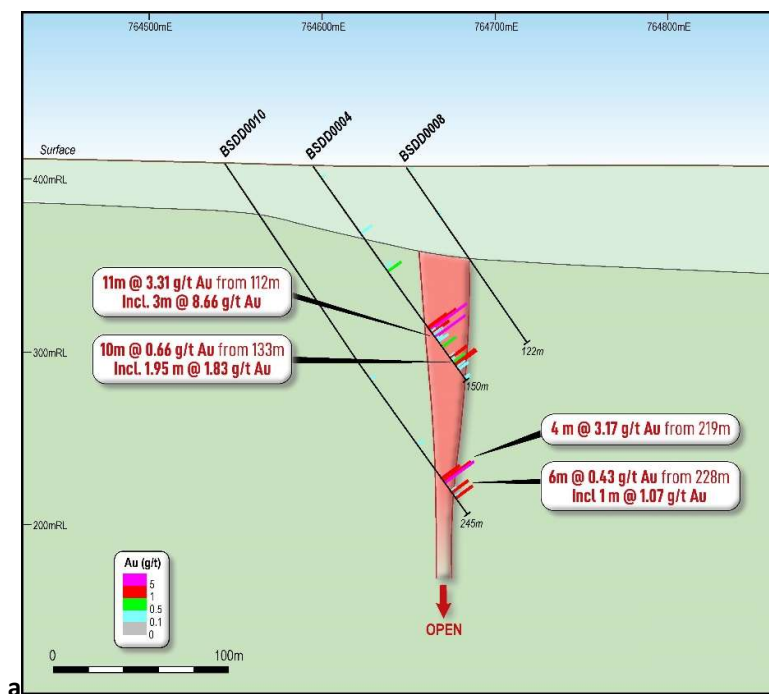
764500mE
764600mE
764700mE
764800mE

Surface

BSDD0010
BSDD0004
BSDD0008

400mRL

11m @ 3.31 g/t Au from 112m
Incl. 3m @ 8.66 g/t Au

122m

300mRL

10m @ 0.66 g/t Au from 133m
Incl. 1.95 m @ 1.83 g/t Au

150m

4 m @ 3.17 g/t Au from 219m

6m @ 0.43 g/t Au from 228m
Incl 1 m @ 1.07 g/t Au

245m

200mRL

Au (g/t)
5
1
0.5
0.1
0

OPEN

0
100m

a